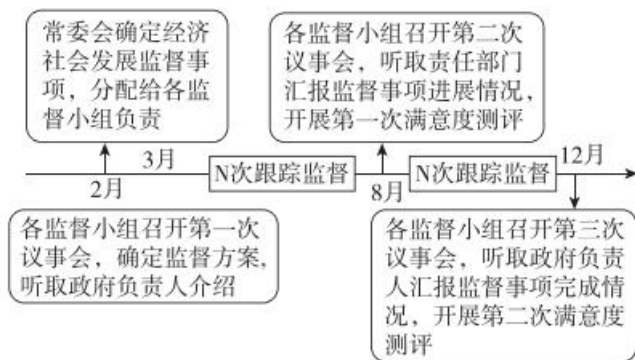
常委会确定经济社会发展监督事项，分配给各监督小组负责

各监督小组召开第二次议事会，听取责任部门汇报监督事项进展情况，开展第一次满意度测评

3月

N次跟踪监督

N次跟踪监督

12月

2月

8月

各监督小组召开第一次议事会，确定监督方案，听取政府负责人介绍

各监督小组召开第三次议事会，听取政府负责人汇报监督事项完成情况，开展第二次满意度测评